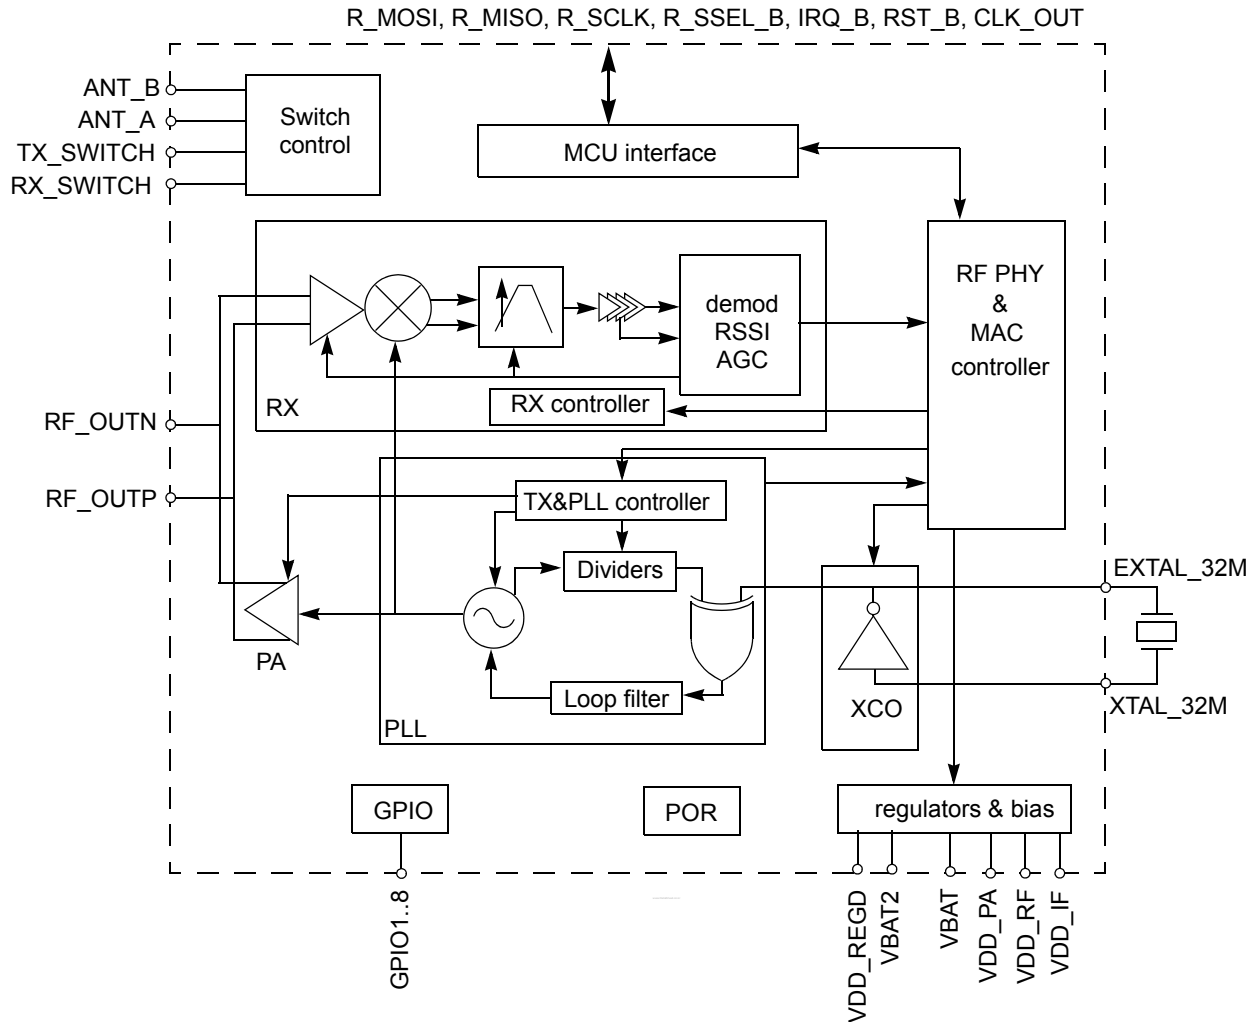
R_MOSI, R_MISO, R_SCLK, R_SSEL_B, IRQ_B, RST_B, CLK_OUT

ANT_B
ANT_A
TX_SWITCH
RX_SWITCH

Switch control

MCU interface

RF PHY & MAC controller

demod RSSI AGC

RX controller

RX

RF_OUTN

RF_OUTP

TX&PLL controller

Dividers

Loop filter

PA

PLL

XCO

EXTAL_32M

XTAL_32M

GPIO

POR

regulators & bias

GPIO1..8

VDD_REGD
VBAT2
VBAT
VDD_PA
VDD_RF
VDD_IF